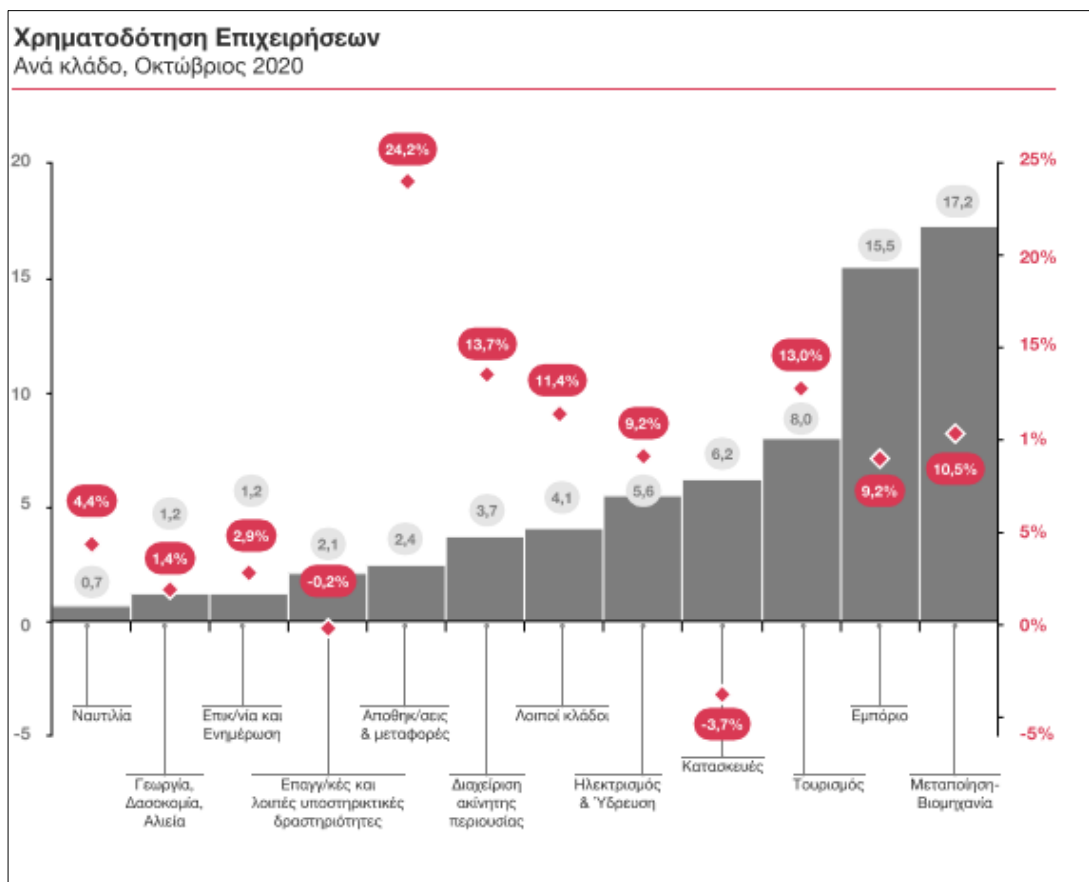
Χρηματοδότηση Επιχειρήσεων
Ανά κλάδο, Οκτώβριος 2020

20
15
10
5
0
-5

25%
20%
15%
1%
5%
0%
-5%

4,4%
0,7
Ναυτιλία

1,2
1,4%
Γεωργία, Δασοκομία, Αλιεία

1,2
2,9%
Επικ/νία και Ενημέρωση

2,1
-0,2%
Επαγγ/κές και λοιπές υποστηρικτικές δραστηριότητες

24,2%
2,4
Αποθηκ/σεις & μεταφορές

13,7%
3,7
Διαχείριση ακίνητης περιουσίας

11,4%
4,1
Λοιποί κλάδοι

9,2%
5,6
Ηλεκτρισμός & Ύδρευση

6,2
-3,7%
Κατασκευές

13,0%
8,0
Τουρισμός

15,5
9,2%
Εμπόριο

17,2
10,5%
Μεταποίηση-Βιομηχανία